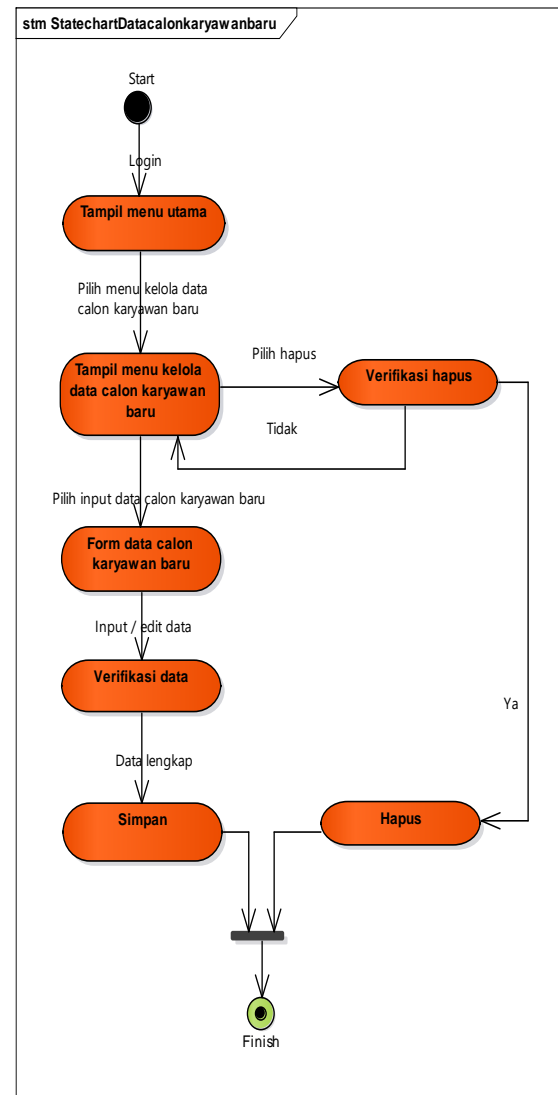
stm StatechartDatacalonkaryawanbaru

Start

Login

Tampil menu utama

Pilih menu kelola data calon karyawan baru

Tampil menu kelola data calon karyawan baru

Pilih hapus

Verifikasi hapus

Tidak

Pilih input data calon karyawan baru

Form data calon karyawan baru

Input / edit data

Verifikasi data

Ya

Data lengkap

Simpan

Hapus

Finish